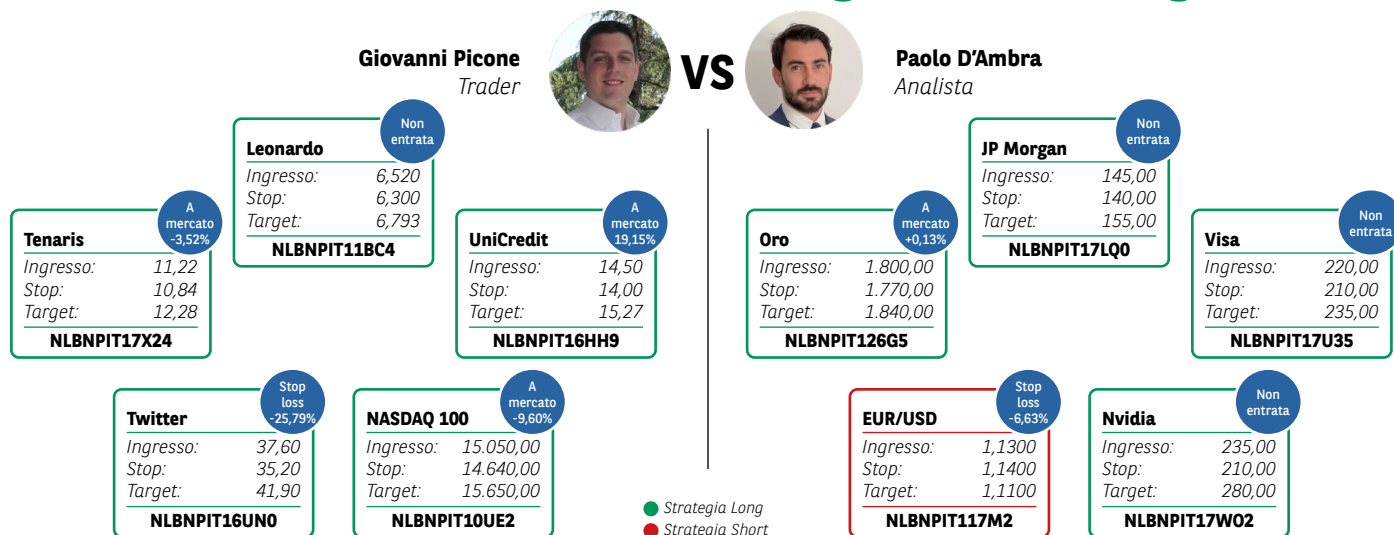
Giovanni Picone
Trader

VS

Paolo D'Ambra
Analista

Leonardo
Non entrata
Ingresso: 6,520
Stop: 6,300
Target: 6,793
NLBNPIT11BC4

Tenaris
A mercato -3,52%
Ingresso: 11,22
Stop: 10,84
Target: 12,28
NLBNPIT17X24

UniCredit
A mercato 19,15%
Ingresso: 14,50
Stop: 14,00
Target: 15,27
NLBNPIT16HH9

Twitter
Stop loss -25,79%
Ingresso: 37,60
Stop: 35,20
Target: 41,90
NLBNPIT16UN0

NASDAQ 100
A mercato -9,60%
Ingresso: 15.050,00
Stop: 14.640,00
Target: 15.650,00
NLBNPIT10UE2

JP Morgan
Non entrata
Ingresso: 145,00
Stop: 140,00
Target: 155,00
NLBNPIT17LQ0

Oro
A mercato +0,13%
Ingresso: 1.800,00
Stop: 1.770,00
Target: 1.840,00
NLBNPIT126G5

Visa
Non entrata
Ingresso: 220,00
Stop: 210,00
Target: 235,00
NLBNPIT17U35

EUR/USD
Stop loss -6,63%
Ingresso: 1,1300
Stop: 1,1400
Target: 1,1100
NLBNPIT117M2

Nvidia
Non entrata
Ingresso: 235,00
Stop: 210,00
Target: 280,00
NLBNPIT17WO2

Strategia Long
Strategia Short